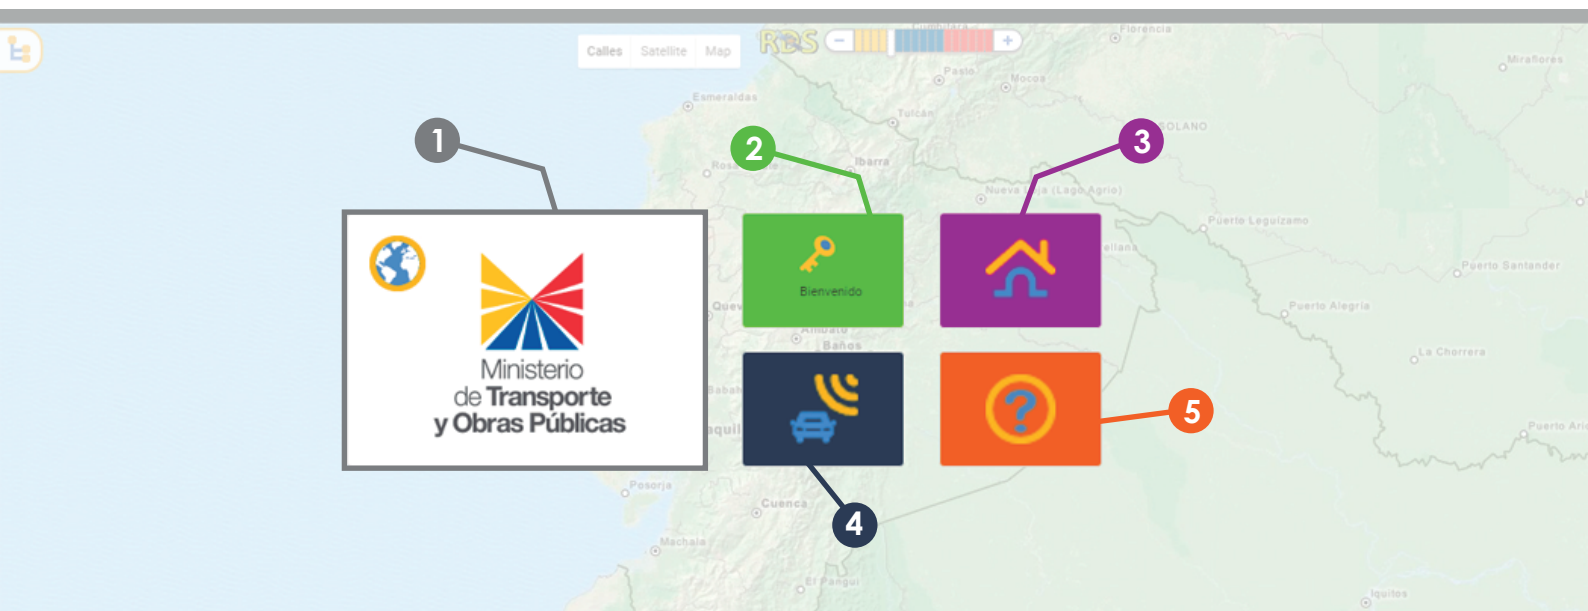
Calles Satellite Map

RBS

Florencia
Miraflores
Pasto
Mocoa
Esmeraldas
Tulcan
SOLANO
Ibarra
Rosa
Nueva Loja (Lago Agrio)
Puerto Leguizamo
Puerto Santander
Puerto Alegria
La Chorrera
Puerto Ari
Quev
Ambato
Baños
Babah
aquil
Posorja
Cuenca
Machala
El Pangui
Iquitos

1
2
3
4
5

Ministerio de Transporte y Obras Públicas

Bienvenido